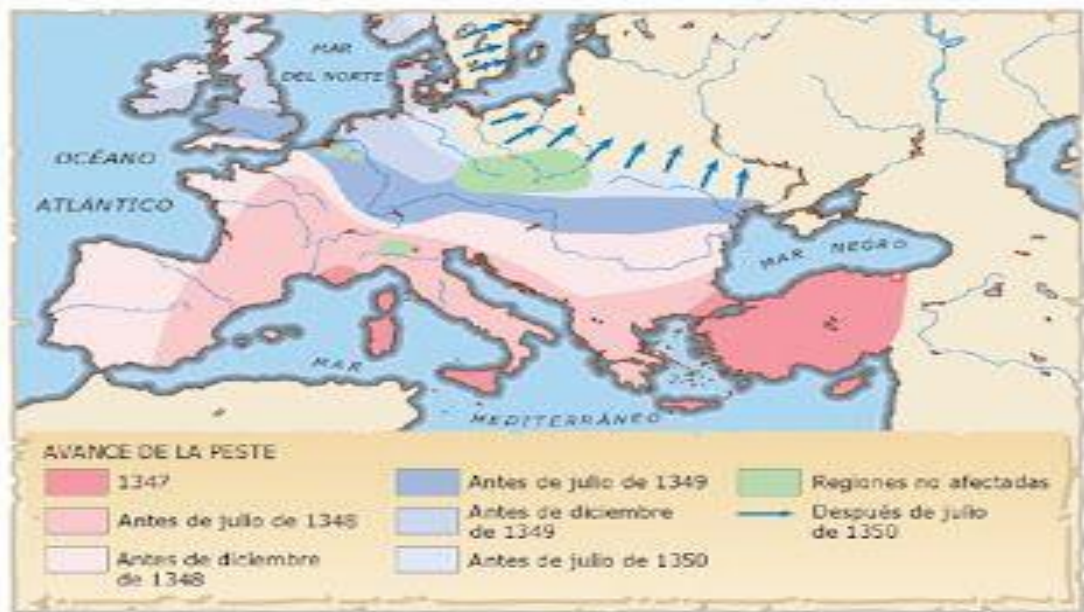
MAR DEL NORTE

OCÉANO ATLÁNTICO

MAR NEGRO

MAR MEDITERRÁNEO

AVANCE DE LA PESTE

1347

Antes de julio de 1348

Antes de diciembre de 1348

Antes de julio de 1349

Antes de diciembre de 1349

Antes de julio de 1350

Regiones no afectadas

Después de julio de 1350